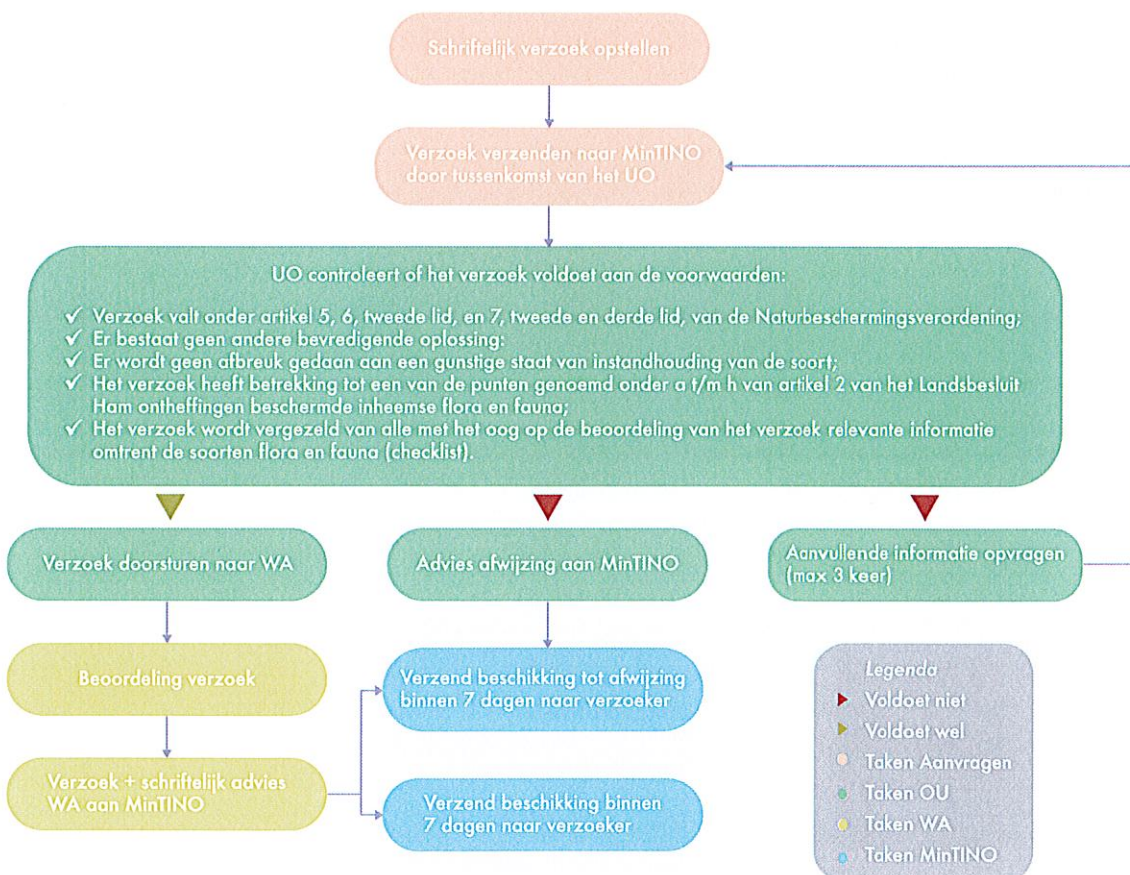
Schriftelijk verzoek opstellen

Verzoek verzenden naar MinTINO door tussenkomst van het UO

UO controleert of het verzoek voldoet aan de voorwaarden:

✓ Verzoek valt onder artikel 5, 6, tweede lid, en 7, tweede en derde lid, van de Naturbeschermingsverordening;
✓ Er bestaat geen andere bevredigende oplossing;
✓ Er wordt geen afbreuk gedaan aan een gunstige staat van instandhouding van de soort;
✓ Het verzoek heeft betrekking tot een van de punten genoemd onder a t/m h van artikel 2 van het Landsbesluit Ham ontheffingen beschermde inheemse flora en fauna;
✓ Het verzoek wordt vergezeld van alle met het oog op de beoordeling van het verzoek relevante informatie omtrent de soorten flora en fauna (checklist).

Verzoek doorsturen naar WA

Advies afwijzing aan MinTINO

Aanvullende informatie opvragen (max 3 keer)

Beoordeling verzoek

Verzend beschikking tot afwijzing binnen 7 dagen naar verzoeker

Verzoek + schriftelijk advies WA aan MinTINO

Verzend beschikking binnen 7 dagen naar verzoeker

Legenda
Voldoet niet
Voldoet wel
Taken Aanvragen
Taken OU
Taken WA
Taken MinTINO